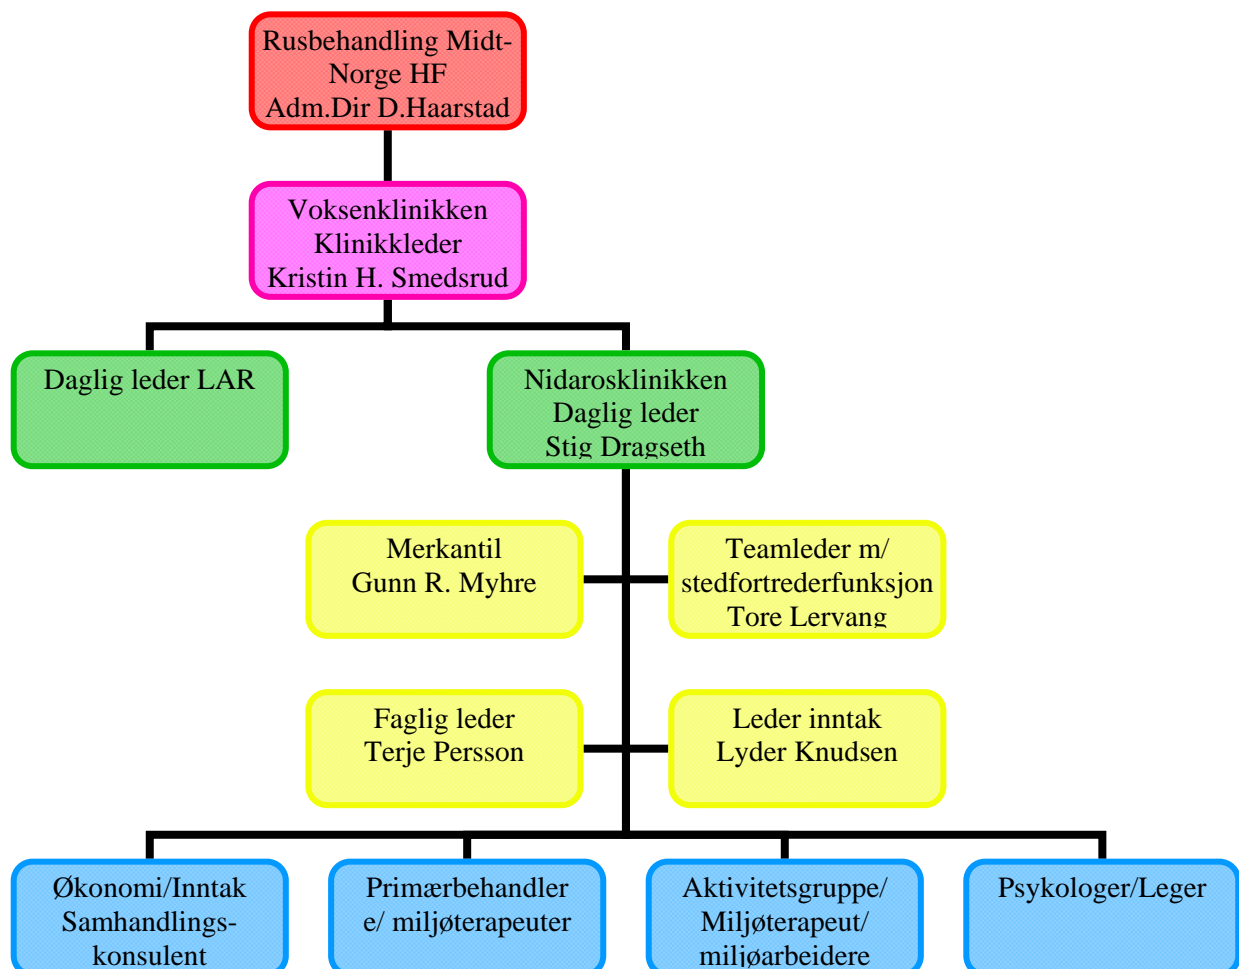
Rusbehandling Midt-Norge HF
Adm.Dir D.Haarstad

Voksenklinikken
Klinikkleder
Kristin H. Smedsrud

Daglig leder LAR

Nidarosklinikken
Daglig leder
Stig Dragseth

Merkantil
Gunn R. Myhre

Teamleder m/ stedfortrederfunksjon
Tore Lervang

Faglig leder
Terje Persson

Leder inntak
Lyder Knudsen

Økonomi/Inntak
Samhandlingskonsulent

Primærbehandlere/ miljøterapeuter

Aktivitetsgruppe/ Miljøterapeut/ miljøarbeidere

Psykologer/Leger